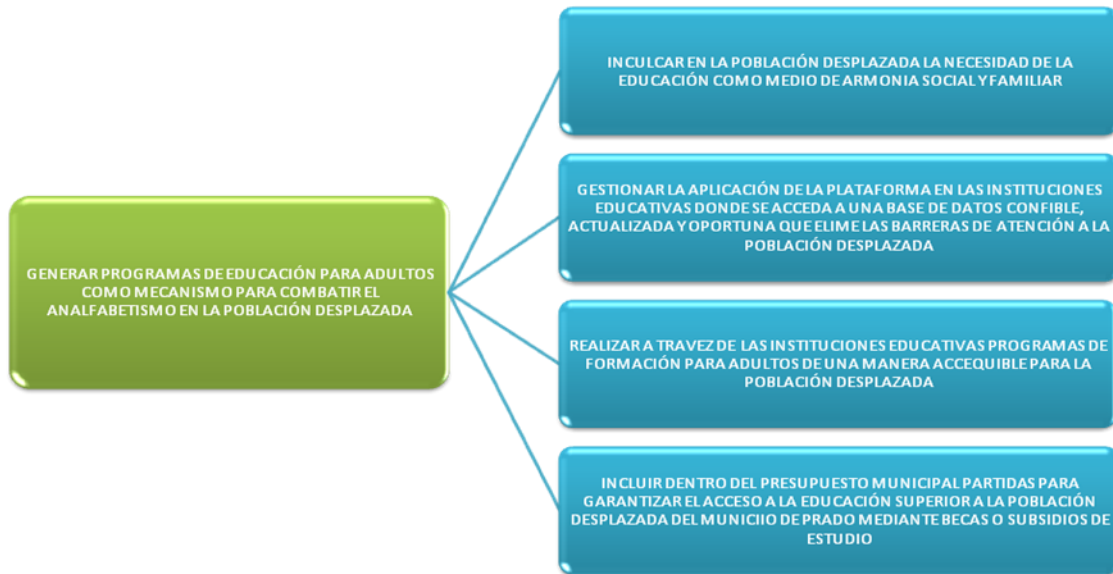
GENERAR PROGRAMAS DE EDUCACIÓN PARA ADULTOS COMO MECANISMO PARA COMBATIR EL ANALFABETISMO EN LA POBLACIÓN DESPLAZADA

INCULCAR EN LA POBLACIÓN DESPLAZADA LA NECESIDAD DE LA EDUCACIÓN COMO MEDIO DE ARMONIA SOCIAL Y FAMILIAR

GESTIONAR LA APLICACIÓN DE LA PLATAFORMA EN LAS INSTITUCIONES EDUCATIVAS DONDE SE ACCEDA A UNA BASE DE DATOS CONFIBLE, ACTUALIZADA Y OPORTUNA QUE ELIME LAS BARRERAS DE ATENCIÓN A LA POBLACIÓN DESPLAZADA

REALIZAR A TRAVEZ DE LAS INSTITUCIONES EDUCATIVAS PROGRAMAS DE FORMACIÓN PARA ADULTOS DE UNA MANERA ACCEQUIBLE PARA LA POBLACIÓN DESPLAZADA

INCLUIR DENTRO DEL PRESUPUESTO MUNICIPAL PARTIDAS PARA GARANTIZAR EL ACCESO A LA EDUCACIÓN SUPERIOR A LA POBLACIÓN DESPLAZADA DEL MUNICIIO DE PRADO MEDIANTE BECAS O SUBSIDIOS DE ESTUDIO